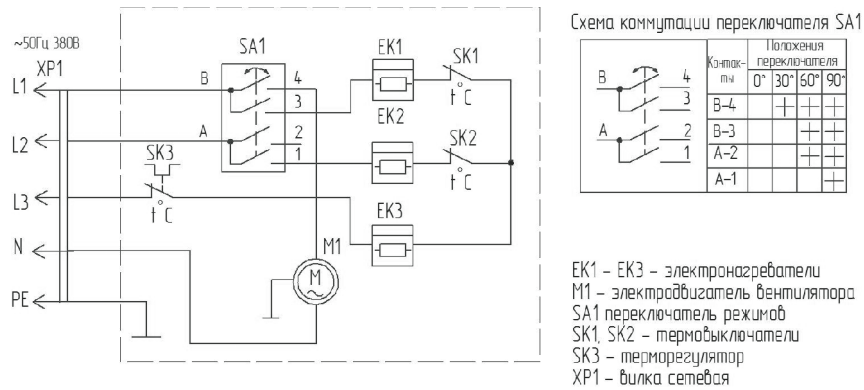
~50Гц 380В
XP1
L1
L2
L3
N
PE
SA1
B
A
4
3
2
1
SK3
t°C
EK1
EK2
EK3
SK1
t°C
SK2
t°C
M1
M

Схема коммутации переключателя SA1

B
A
4
3
2
1

| Контак-ты | Положения переключателя 0° | 30° | 60° | 90° |
|---|---|---|---|---|
| B–4 | | + | + | + |
| B–3 | | | + | + |
| A–2 | | | + | + |
| A–1 | | | | + |

EK1 – EK3 – электронагреватели
M1 – электродвигатель вентилятора
SA1 переключатель режимов
SK1, SK2 – термовыключатели
SK3 – терморегулятор
XP1 – вилка сетевая